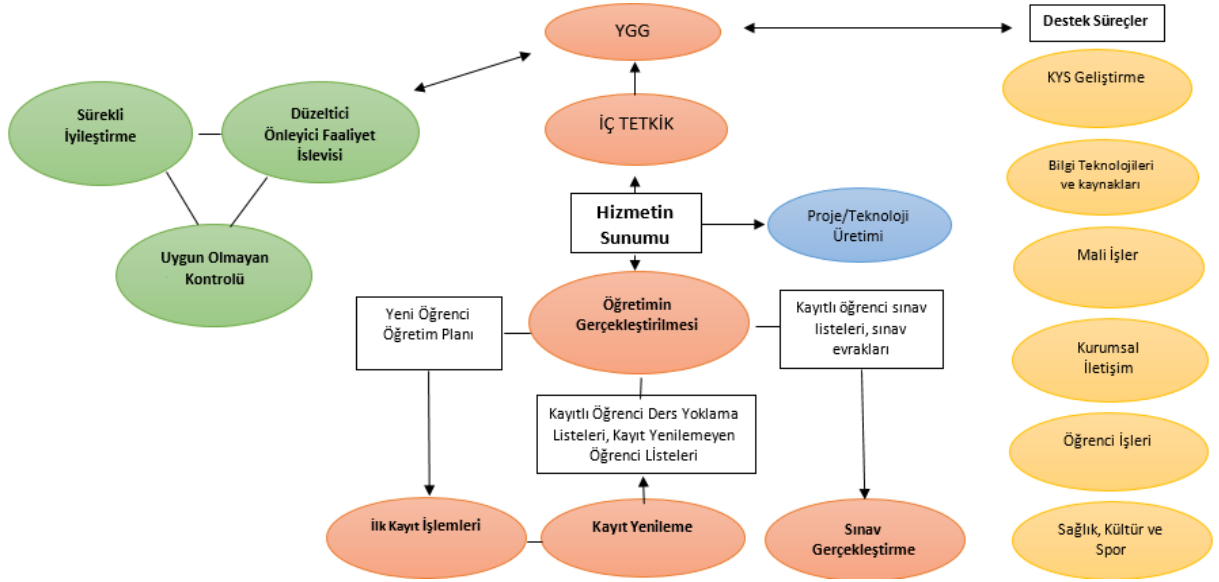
YGG

Destek Süreçler

KYS Geliştirme

Sürekli İyileştirme

Düzeltici Önleyici Faaliyet İslevisi

İÇ TETKİK

Bilgi Teknolojileri ve kaynakları

Hizmetin Sunumu

Proje/Teknoloji Üretimi

Uygun Olmayan Kontrolü

Mali İşler

Yeni Öğrenci Öğretim Planı

Öğretimin Gerçekleştirilmesi

Kayıtlı öğrenci sınav listeleri, sınav evrakları

Kurumsal İletişim

Kayıtlı Öğrenci Ders Yoklama Listeleri, Kayıt Yenilemeyen Öğrenci Listeleri

Öğrenci İşleri

İlk Kayıt İşlemleri

Kayıt Yenileme

Sınav Gerçekleştirme

Sağlık, Kültür ve Spor